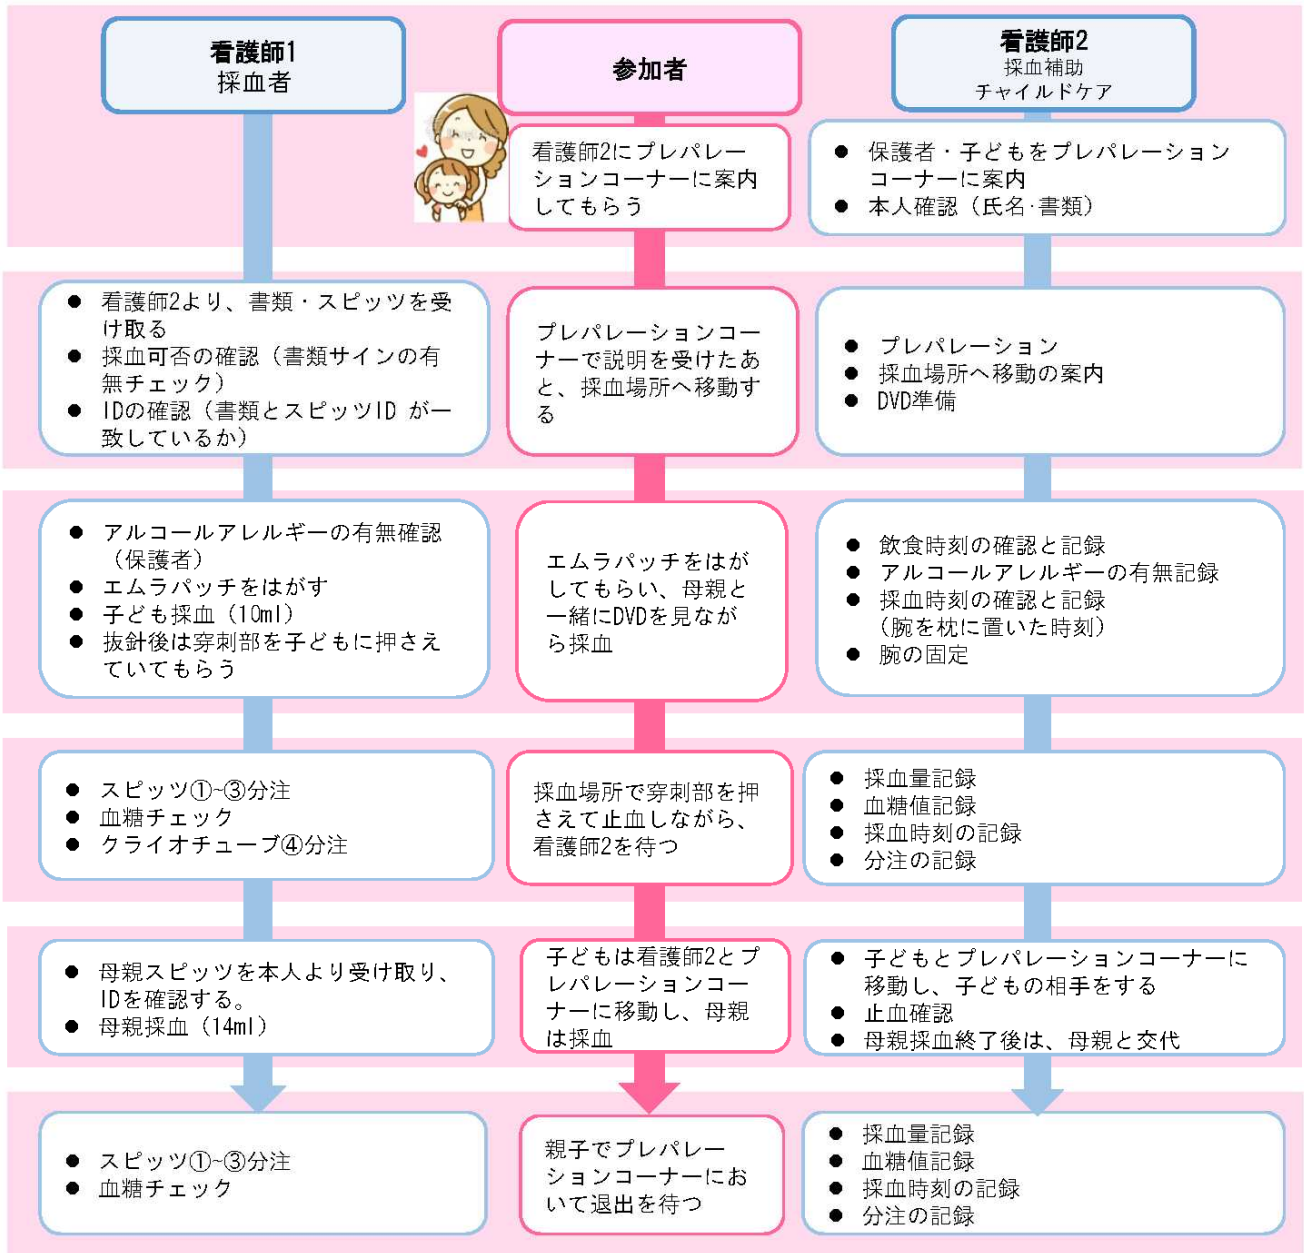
看護師1
採血者

参加者

看護師2
採血補助
チャイルドケア

看護師2にプレパレーションコーナーに案内してもらう

● 保護者・子どもをプレパレーションコーナーに案内
● 本人確認（氏名·書類）

● 看護師2より、書類・スピッツを受け取る
● 採血可否の確認（書類サインの有無チェック）
● IDの確認（書類とスピッツID が一致しているか）

プレパレーションコーナーで説明を受けたあと、採血場所へ移動する

● プレパレーション
● 採血場所へ移動の案内
● DVD準備

● アルコールアレルギーの有無確認（保護者）
● エムラパッチをはがす
● 子ども採血（10ml）
● 抜針後は穿刺部を子どもに押さえていてもらう

エムラパッチをはがしてもらい、母親と一緒にDVDを見ながら採血

● 飲食時刻の確認と記録
● アルコールアレルギーの有無記録
● 採血時刻の確認と記録（腕を枕に置いた時刻）
● 腕の固定

● スピッツ①~③分注
● 血糖チェック
● クライオチューブ④分注

採血場所で穿刺部を押さえて止血しながら、看護師2を待つ

● 採血量記録
● 血糖値記録
● 採血時刻の記録
● 分注の記録

● 母親スピッツを本人より受け取り、IDを確認する。
● 母親採血（14ml）

子どもは看護師2とプレパレーションコーナーに移動し、母親は採血

● 子どもとプレパレーションコーナーに移動し、子どもの相手をする
● 止血確認
● 母親採血終了後は、母親と交代

● スピッツ①~③分注
● 血糖チェック

親子でプレパレーションコーナーにおいて退出を待つ

● 採血量記録
● 血糖値記録
● 採血時刻の記録
● 分注の記録